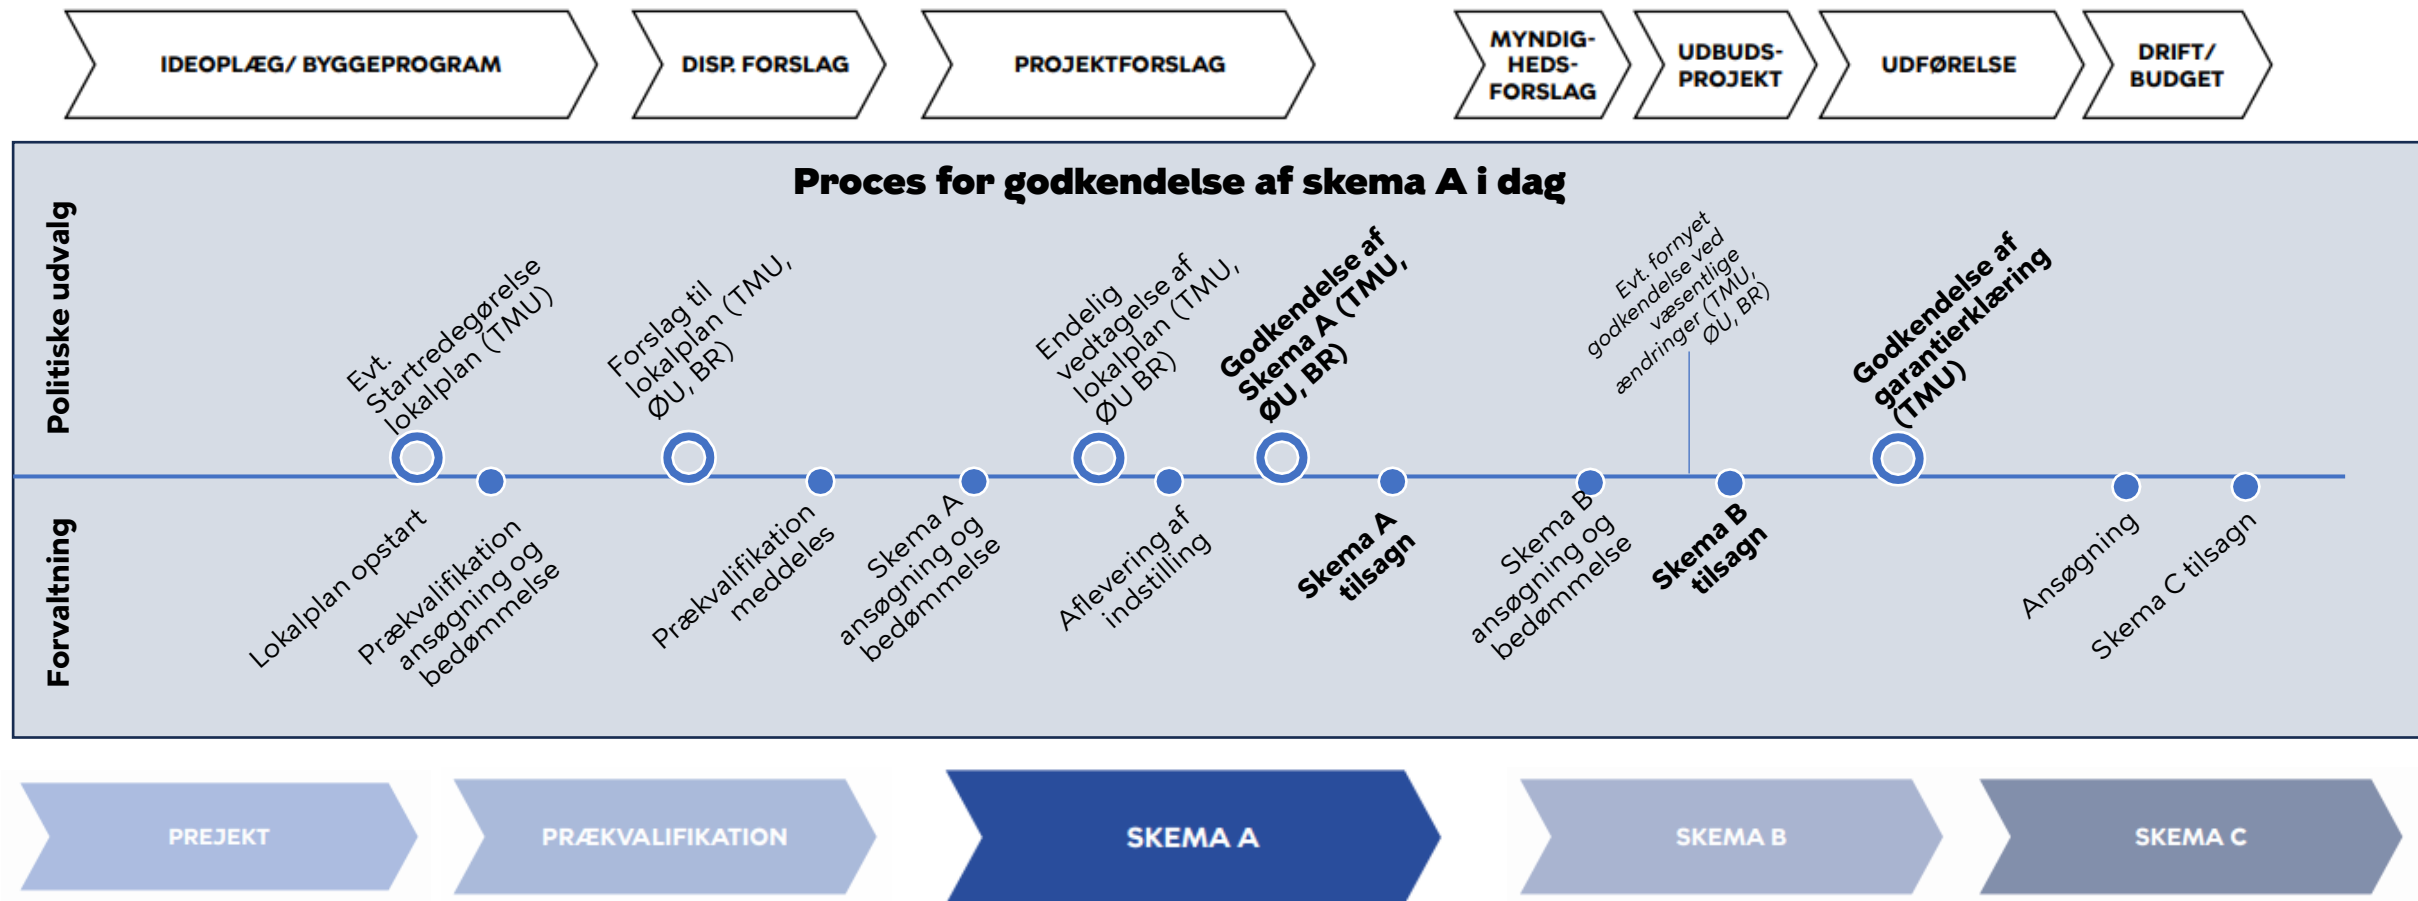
IDEOPLÆG/ BYGGEPROGRAM

DISP. FORSLAG

PROJEKTFORSLAG

MYNDIG-HEDS-FORSLAG

UDBUDS-PROJEKT

UDFØRELSE

DRIFT/ BUDGET

Proces for godkendelse af skema A i dag

Politiske udvalg

Evt. Startredegørelse lokalplan (TMU)

Forslag til lokalplan (TMU, ØU, BR)

Endelig vedtagelse af lokalplan (TMU, ØU BR)

Godkendelse af Skema A (TMU, ØU, BR)

Evt. fornyet godkendelse ved væsentlige ændringer (TMU, ØU, BR)

Godkendelse af garantierklæring (TMU)

Forvaltning

Lokalplan opstart

Prækvalifikation ansøgning og bedømmelse

Prækvalifikation meddeles

Skema A ansøgning og bedømmelse

Aflevering af indstilling

Skema A tilsagn

Skema B ansøgning og bedømmelse

Skema B tilsagn

Ansøgning

Skema C tilsagn

PREJEKT

PRÆKVALIFIKATION

SKEMA A

SKEMA B

SKEMA C